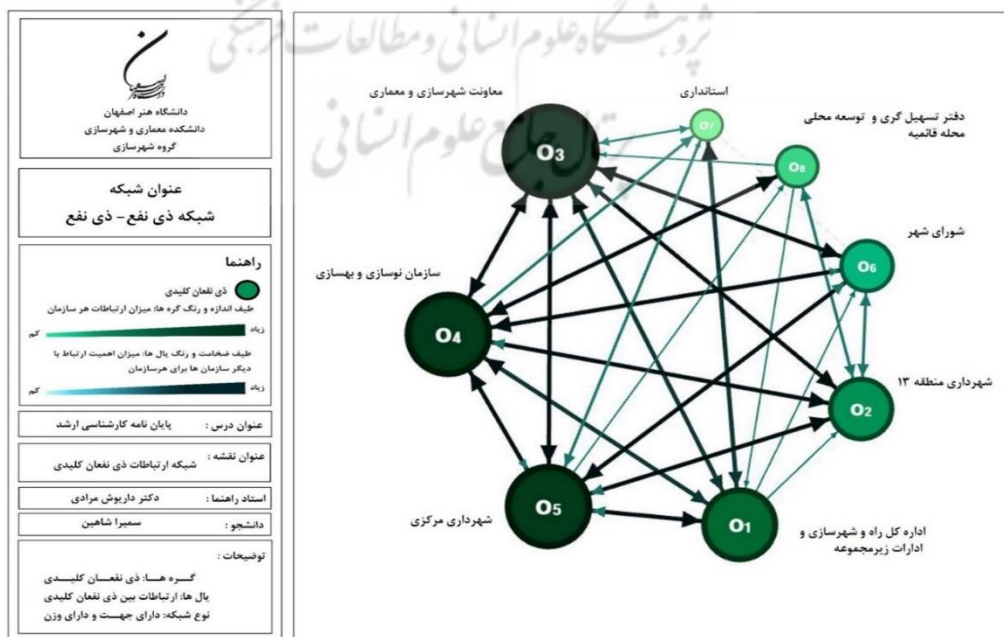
دانشگاه هنر اصفهان
دانشکده معماری و شهرسازی
گروه شهرسازی

عنوان شبکه
شبکه ذی نفع - ذی نفع

راهنما
ذی نفعان کلیدی
طیف اندازه و رنگ گره ها: میزان ارتباطات هر سازمان
زیاد
کم
طیف ضخامت و رنگ یال ها: میزان اهمیت ارتباط با دیگر سازمان ها برای هرسازمان
زیاد
کم

عنوان درس : پایان نامه کارشناسی ارشد
عنوان نقشه : شبکه ارتباطات ذی نفعان کلیدی
استاد راهنما : دکتر داریوش مرادی
دانشجو : سمیرا شاهین
توضیحات :
گره ها: ذی نفعان کلیدی
یال ها: ارتباطات بین ذی نفعان کلیدی
نوع شبکه: دارای جهت و دارای وزن

پژوهشگاه علوم انسانی و مطالعات فرهنگی
پرتال جامع علوم انسانی

معاونت شهرسازی و معماری
O3
استانداری
O7
دفتر تسهیل گری و توسعه محلی محله قائمیه
O8
شورای شهر
O6
سازمان نوسازی و بهسازی
O4
شهرداری منطقه ۱۳
O2
شهرداری مرکزی
O5
O1
اداره کل راه و شهرسازی و ادارات زیرمجموعه